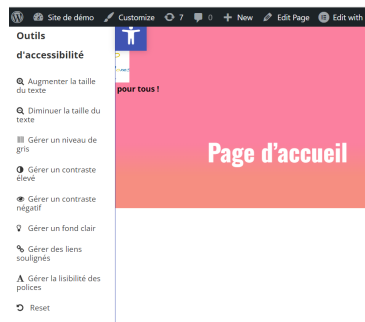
Site de démo Customize 7 0 + New Edit Page Edit with

Outils d'accessibilité

Augmenter la taille du texte

Diminuer la taille du texte

Gérer un niveau de gris

Gérer un contraste élevé

Gérer un contraste négatif

Gérer un fond clair

Gérer des liens soulignés

Gérer la lisibilité des polices

Reset

pour tous !

Page d'accueil